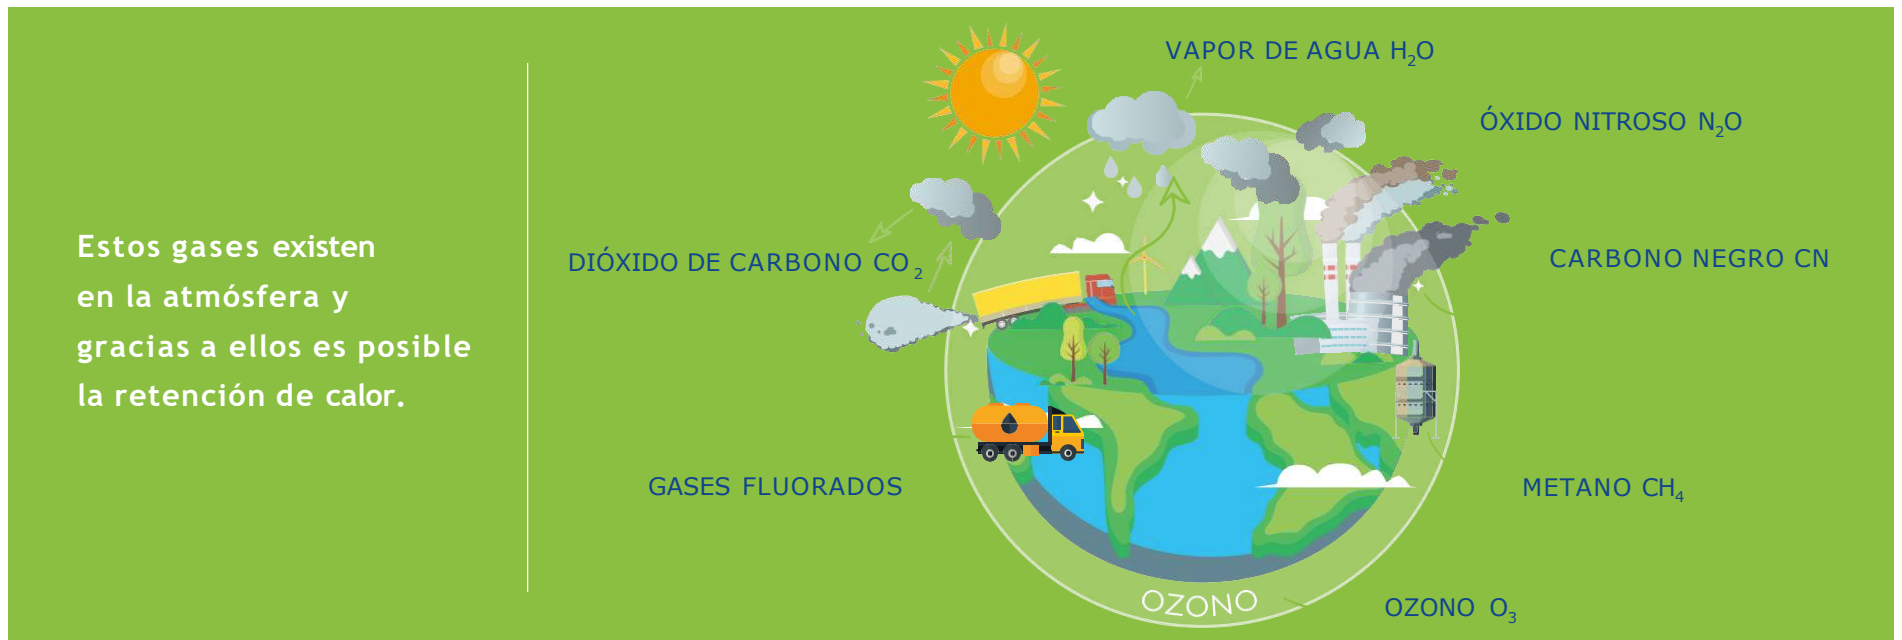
Estos gases existen en la atmósfera y gracias a ellos es posible la retención de calor.

VAPOR DE AGUA $H_2O$

ÓXIDO NITROSO $N_2O$

DIÓXIDO DE CARBONO $CO_2$

CARBONO NEGRO CN

GASES FLUORADOS

METANO $CH_4$

OZONO

OZONO $O_3$